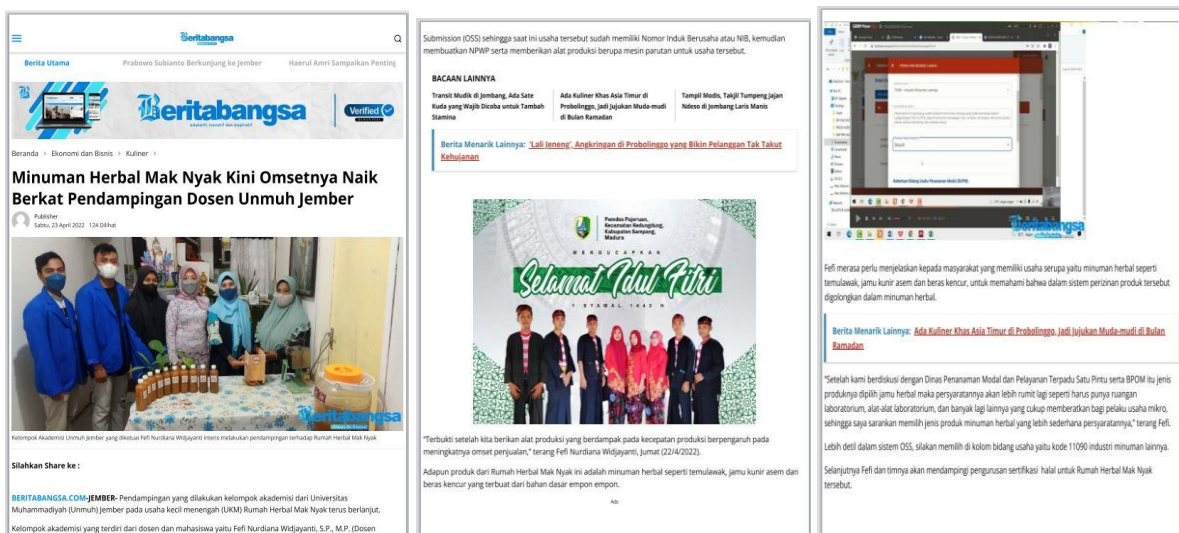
Beritabangsa

Berita Utama Prabowo Subianto Berkunjung ke Jember Haerul Amri Sampaikan Penting

Beritabangsa
Verified

Beranda > Ekonomi dan Bisnis > Kuliner >

Minuman Herbal Mak Nyak Kini Omsetnya Naik Berkat Pendampingan Dosen Unmuh Jember

Publisher
Sabtu, 23 April 2022 124 Dilihat

Beritabangsa

Kelompok Akademisi Unmuh Jember yang diketuai Fefi Nurdiana Widjayanti intens melakukan pendampingan terhadap Rumah Herbal Mak Nyak

Silahkan Share ke :

BERITABANGSA.COM-JEMBER- Pendampingan yang dilakukan kelompok akademisi dari Universitas Muhammadiyah (Unmuh) Jember pada usaha kecil menengah (UKM) Rumah Herbal Mak Nyak terus berlanjut.

Kelompok akademisi yang terdiri dari dosen dan mahasiswa yaitu Fefi Nurdiana Widjayanti, S.P., M.P. (Dosen

Submission (OSS) sehingga saat ini usaha tersebut sudah memiliki Nomor Induk Berusaha atau NIB, kemudian membuatkan NPWP serta memberikan alat produksi berupa mesin parutan untuk usaha tersebut.

BACAAN LAINNYA

Transit Mudik di Jombang, Ada Sate Kuda yang Wajib Dicoba untuk Tambah Stamina

Ada Kuliner Khas Asia Timur di Probolinggo, Jadi Jujukan Muda-mudi di Bulan Ramadan

Tampil Modis, Takjil Tumpeng Jajan Ndeso di Jombang Laris Manis

Berita Menarik Lainnya: 'Lali Jeneng', Angkringan di Probolinggo yang Bikin Pelanggan Tak Takut Kehujanan

Pemdes Pajeruan, Kecamatan Kedungdung, Kabupaten Sampang, Madura
MENGUCAPKAN
Selamat Idul Fitri
1 SYAWAL 1443 H

"Terbukti setelah kita berikan alat produksi yang berdampak pada kecepatan produksi berpengaruh pada meningkatnya omset penjualan," terang Fefi Nurdiana Widjayanti, Jumat (22/4/2022).

Adapun produk dari Rumah Herbal Mak Nyak ini adalah minuman herbal seperti temulawak, jamu kunir asem dan beras kencur yang terbuat dari bahan dasar empon empon.

Ads

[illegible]

Beritabangsa

Fefi merasa perlu menjelaskan kepada masyarakat yang memiliki usaha serupa yaitu minuman herbal seperti temulawak, jamu kunir asem dan beras kencur, untuk memahami bahwa dalam sistem perizinan produk tersebut digolongkan dalam minuman herbal.

Berita Menarik Lainnya: Ada Kuliner Khas Asia Timur di Probolinggo, Jadi Jujukan Muda-mudi di Bulan Ramadan

"Setelah kami berdiskusi dengan Dinas Penanaman Modal dan Pelayanan Terpadu Satu Pintu serta BPOM itu jenis produknya dipilih jamu herbal maka persyaratannya akan lebih rumit lagi seperti harus punya ruangan laboratorium, alat-alat laboratorium, dan banyak lagi lainnya yang cukup memberatkan bagi pelaku usaha mikro, sehingga saya sarankan memilih jenis produk minuman herbal yang lebih sederhana persyaratannya," terang Fefi.

Lebih detil dalam sistem OSS, silakan memilih di kolom bidang usaha yaitu kode 11090 industri minuman lainnya.

Selanjutnya Fefi dan timnya akan mendampingi pengurusan sertifikasi halal untuk Rumah Herbal Mak Nyak tersebut.